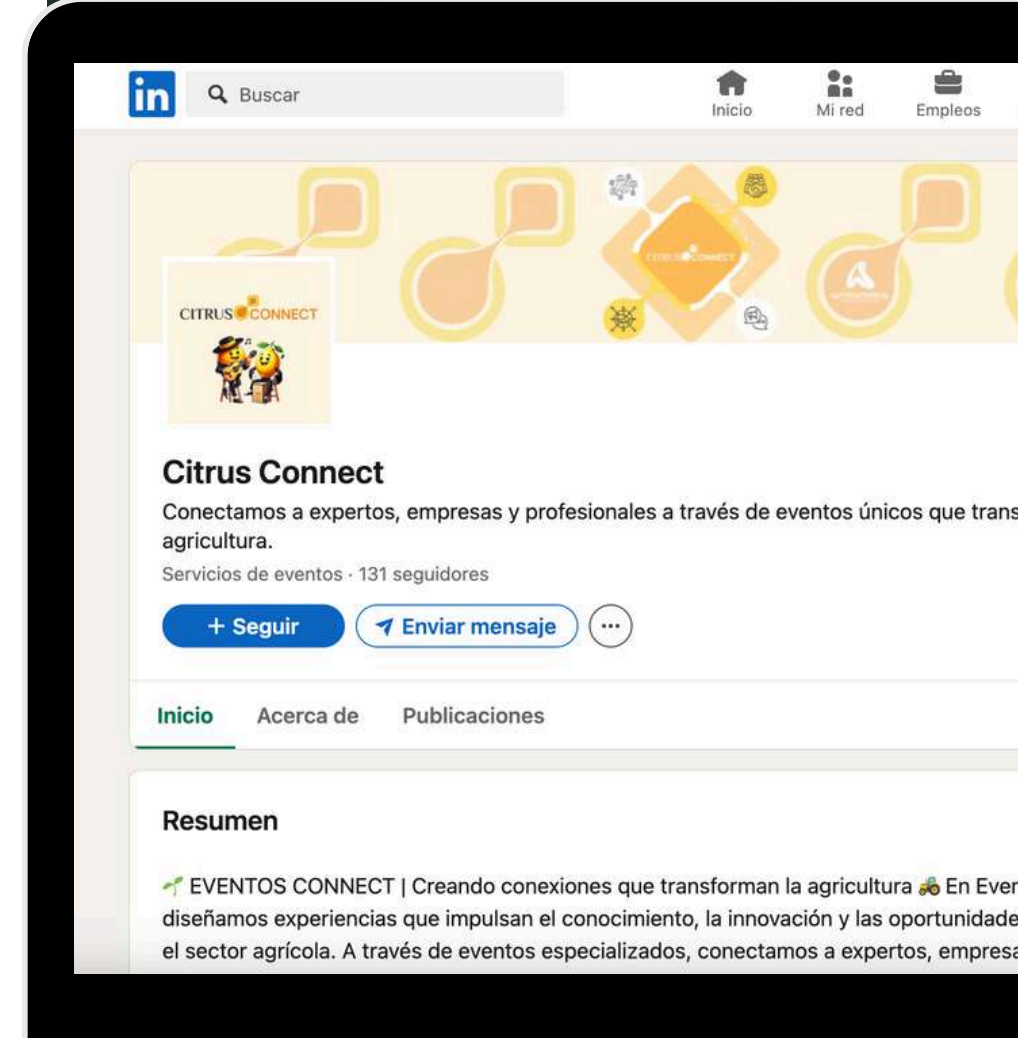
in Buscar

Inicio Mi red Empleos

CITRUS CONNECT

CITRUS CONNECT

Citrus Connect

Conectamos a expertos, empresas y profesionales a través de eventos únicos que trans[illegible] agricultura.

Servicios de eventos · 131 seguidores

+ Seguir Enviar mensaje ···

Inicio Acerca de Publicaciones

Resumen

🌱 EVENTOS CONNECT | Creando conexiones que transforman la agricultura 🚜 En Even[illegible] diseñamos experiencias que impulsan el conocimiento, la innovación y las oportunidade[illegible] el sector agrícola. A través de eventos especializados, conectamos a expertos, empresa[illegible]